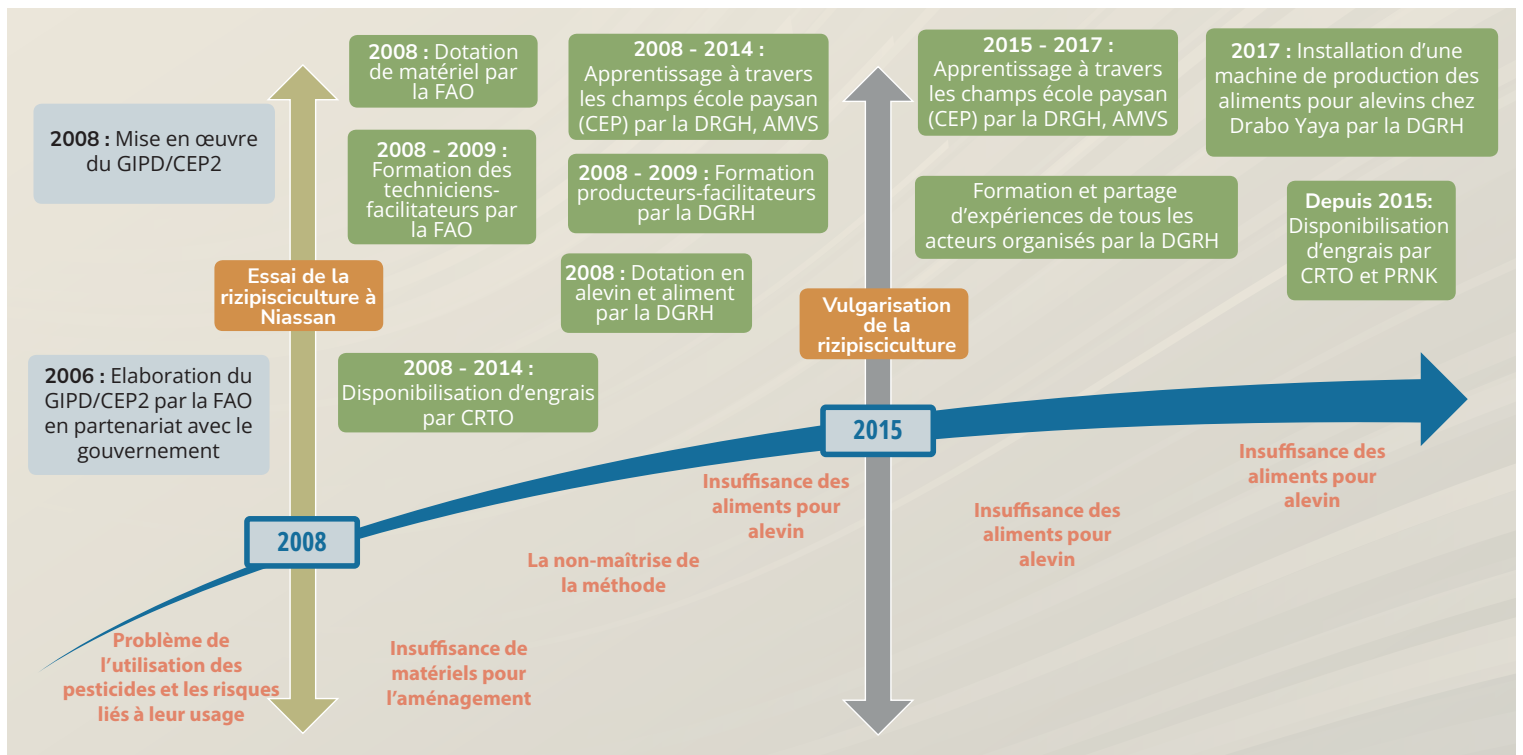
2008 : Mise en œuvre du GIPD/CEP2

2006 : Elaboration du GIPD/CEP2 par la FAO en partenariat avec le gouvernement

Essai de la rizipisciculture à Niassan

2008 : Dotation de matériel par la FAO

2008 - 2009 : Formation des techniciens-facilitateurs par la FAO

2008 - 2014 : Apprentissage à travers les champs école paysan (CEP) par la DRGH, AMVS

2008 - 2009 : Formation producteurs-facilitateurs par la DGRH

2008 : Dotation en alevin et aliment par la DGRH

2008 - 2014 : Disponibilisation d'engrais par CRTO

Vulgarisation de la rizipisciculture

2015 - 2017 : Apprentissage à travers les champs école paysan (CEP) par la DRGH, AMVS

Formation et partage d'expériences de tous les acteurs organisés par la DGRH

2017 : Installation d'une machine de production des aliments pour alevins chez Drabo Yaya par la DGRH

Depuis 2015: Disponibilisation d'engrais par CRTO et PRNK

2008

2015

Problème de l'utilisation des pesticides et les risques liés à leur usage

Insuffisance de matériels pour l'aménagement

La non-maîtrise de la méthode

Insuffisance des aliments pour alevin

Insuffisance des aliments pour alevin

Insuffisance des aliments pour alevin